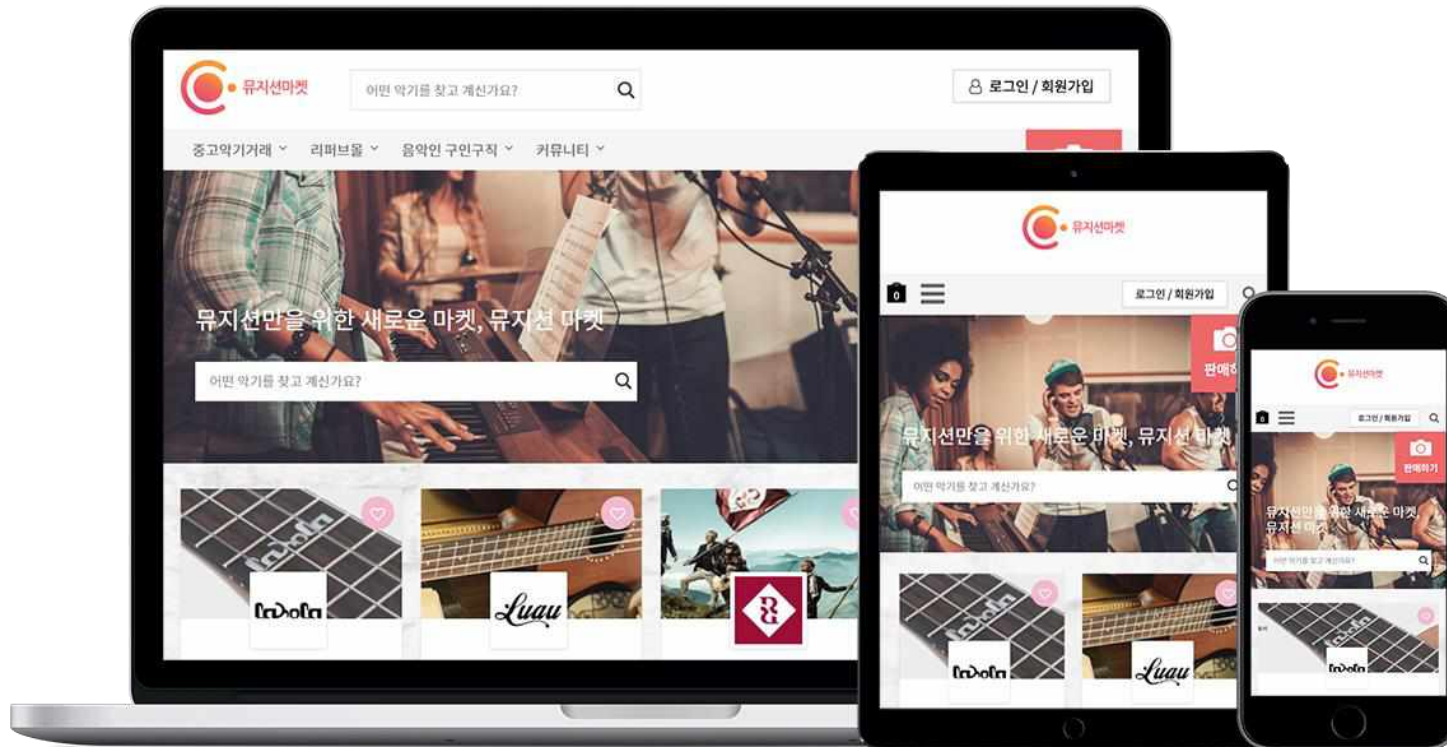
뮤지션마켓

어떤 악기를 찾고 계신가요?

로그인 / 회원가입

중고악기거래 리퍼브몰 음악인 구인구직 커뮤니티

뮤지션만을 위한 새로운 마켓, 뮤지션 마켓

어떤 악기를 찾고 계신가요?

Lakola

Luau

뮤지션마켓

로그인 / 회원가입

판매하

뮤지션만을 위한 새로운 마켓, 뮤지션 마켓

어떤 악기를 찾고 계신가요?

Lakola

Luau

뮤지션마켓

로그인 / 회원가입

판매하기

뮤지션만을 위한 새로운 마켓, 뮤지션 마켓

어떤 악기를 찾고 계신가요?

Lakola